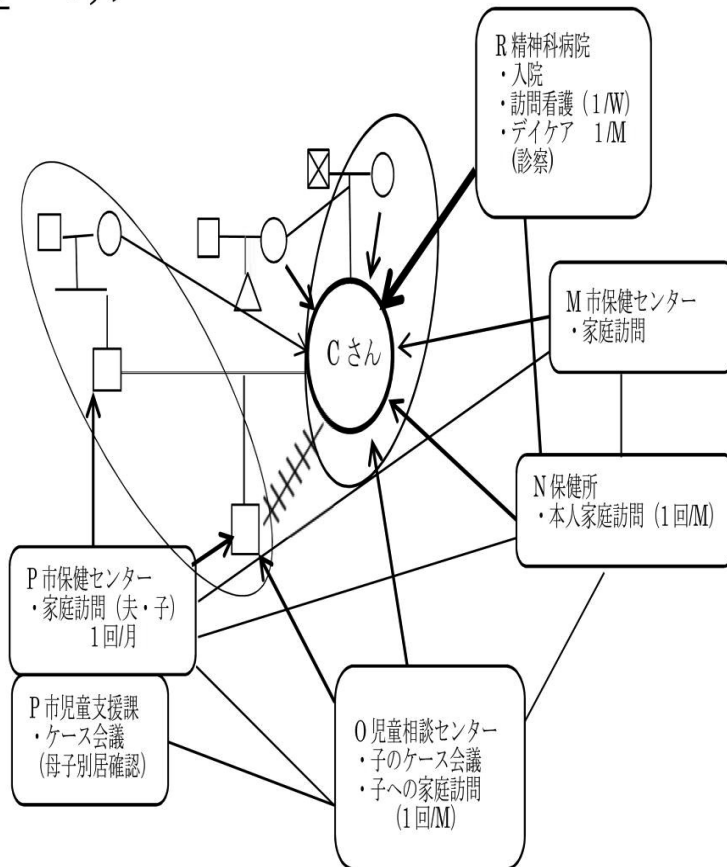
R 精神科病院
・入院
・訪問看護（1/W）
・デイケア　1/M
（診察）

C さん

M 市保健センター
・家庭訪問

N 保健所
・本人家庭訪問（1 回/M）

P 市保健センター
・家庭訪問（夫・子）
1 回/月

P 市児童支援課
・ケース会議
（母子別居確認）

O 児童相談センター
・子のケース会議
・子への家庭訪問
（1 回/M）